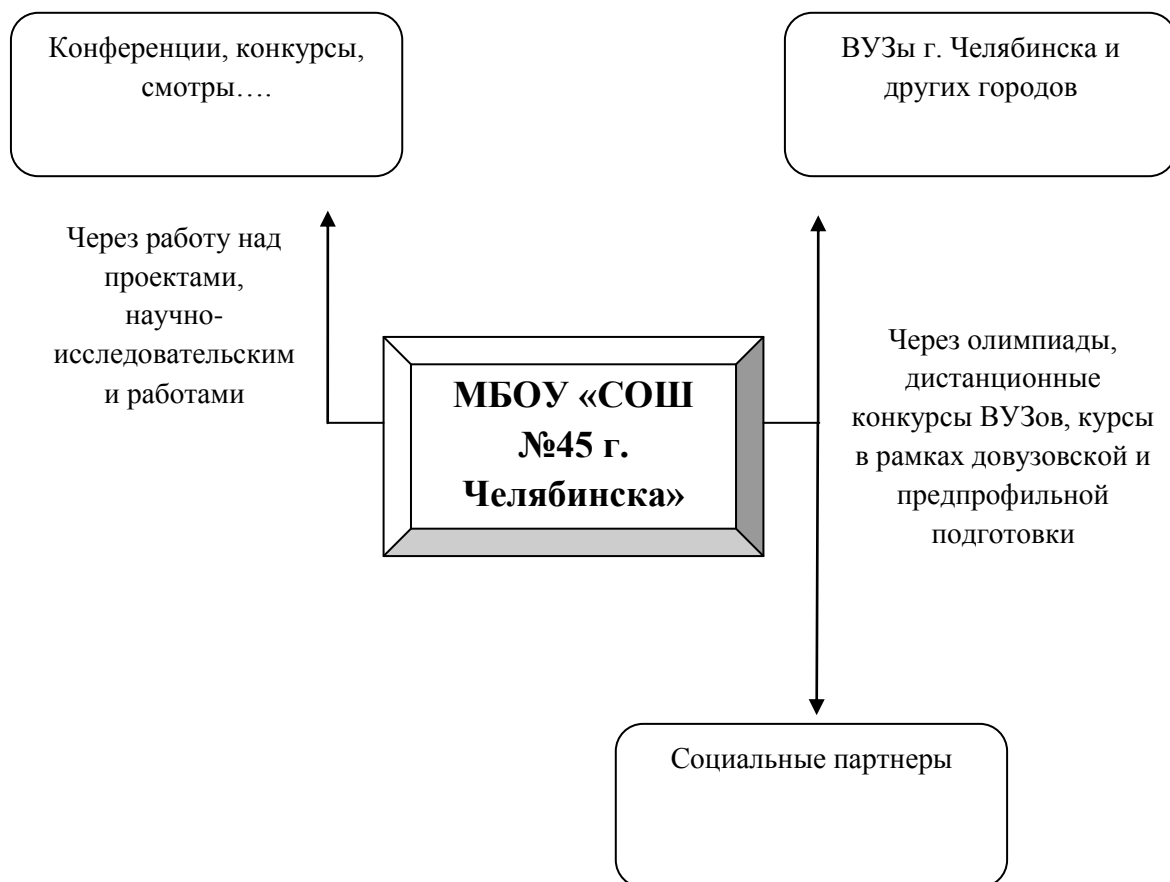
Конференции, конкурсы, смотры….

ВУЗы г. Челябинска и других городов

Через работу над проектами, научно-исследовательским и работами

МБОУ «СОШ №45 г. Челябинска»

Через олимпиады, дистанционные конкурсы ВУЗов, курсы в рамках довузовской и предпрофильной подготовки

Социальные партнеры